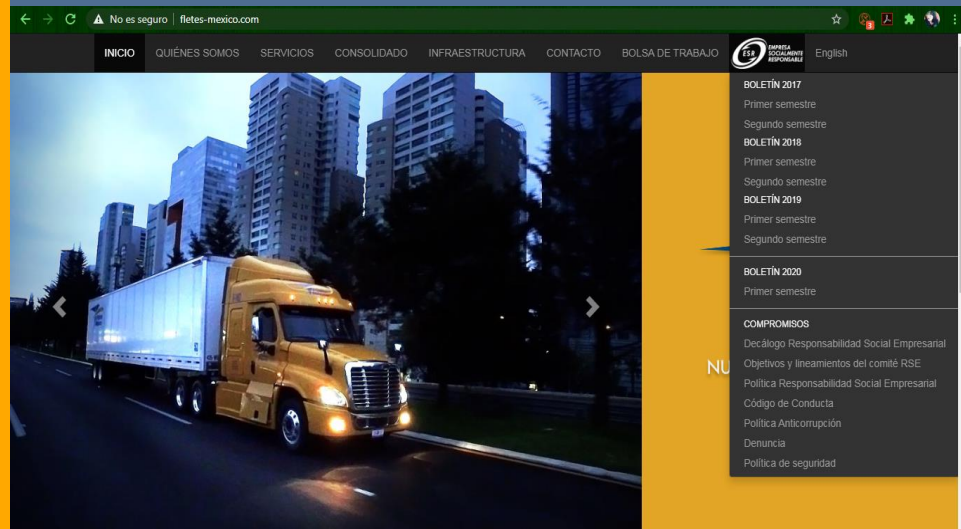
No es seguro | fletes-mexico.com

INICIO QUIÉNES SOMOS SERVICIOS CONSOLIDADO INFRAESTRUCTURA CONTACTO BOLSA DE TRABAJO ESR EMPRESA SOCIALMENTE RESPONSABLE English

BOLETÍN 2017
Primer semestre
Segundo semestre
BOLETÍN 2018
Primer semestre
Segundo semestre
BOLETÍN 2019
Primer semestre
Segundo semestre

BOLETÍN 2020
Primer semestre

COMPROMISOS
Decálogo Responsabilidad Social Empresarial
Objetivos y lineamientos del comité RSE
Política Responsabilidad Social Empresarial
Código de Conducta
Política Anticorrupción
Denuncia
Política de seguridad

NU